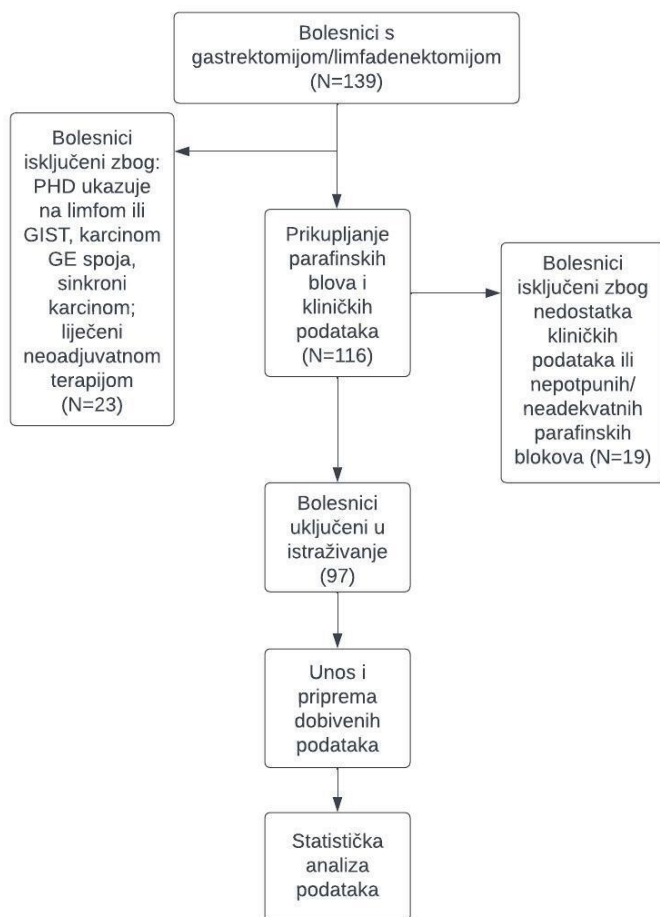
Bolesnici s gastrektomijom/limfadenektomijom (N=139)

Bolesnici isključeni zbog: PHD ukazuje na limfom ili GIST, karcinom GE spoja, sinkroni karcinom; liječeni neoadjuvatnom terapijom (N=23)

Prikupljanje parafinskih blova i kliničkih podataka (N=116)

Bolesnici isključeni zbog nedostatka kliničkih podataka ili nepotpunih/ neadekvatnih parafinskih blokova (N=19)

Bolesnici uključeni u istraživanje (97)

Unos i priprema dobivenih podataka

Statistička analiza podataka